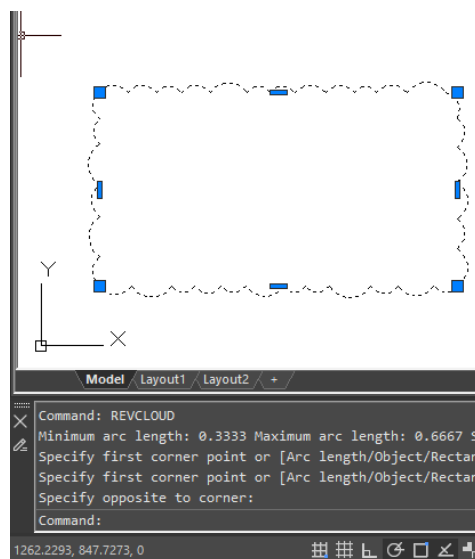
Y

X

Model Layout1 Layout2 +

Command: REVCLOUD
Minimum arc length: 0.3333 Maximum arc length: 0.6667 S
Specify first corner point or [Arc length/Object/Rectan
Specify first corner point or [Arc length/Object/Rectan
Specify opposite to corner:
Command:

1262.2293, 847.7273, 0